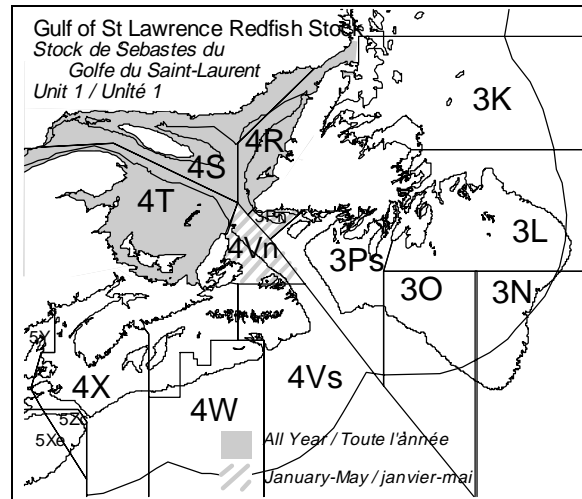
Gulf of St Lawrence Redfish Stock
Stock de Sebastes du Golfe du Saint-Laurent
Unit 1 / Unité 1

3K
4R
4S
4T
3Pn
4Vn
3L
3Ps
3O
3N
5Y
4X
4Vs
4W
5Z
5Xe

All Year / Toute l'année
January-May / janvier-mai